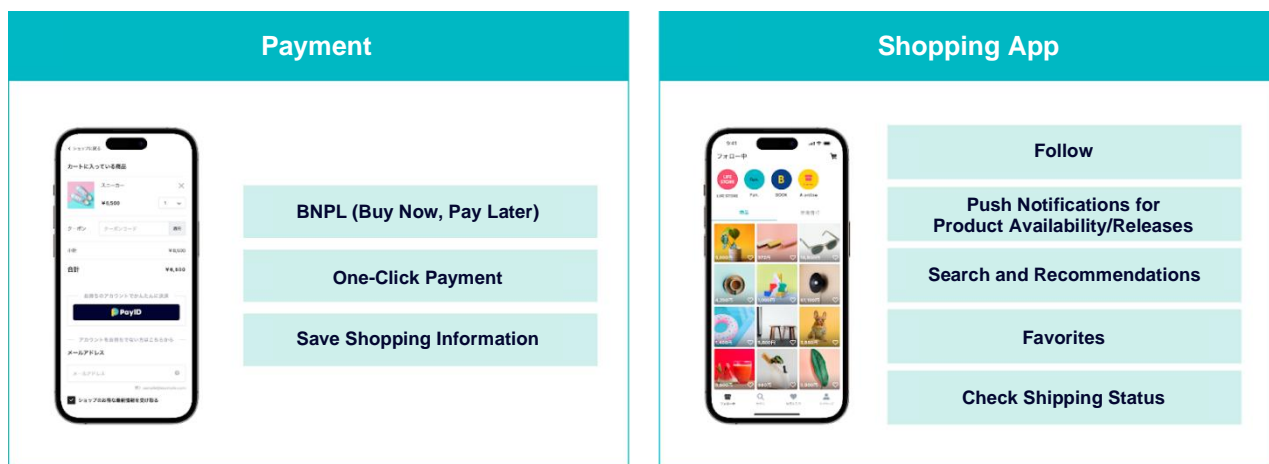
Payment

カートに入っている商品

スニーカー

¥6,500

クーポン

小計

合計

PayID

メールアドレス

BNPL (Buy Now, Pay Later)

One-Click Payment

Save Shopping Information

Shopping App

フォロー中

Follow

Push Notifications for Product Availability/Releases

Search and Recommendations

Favorites

Check Shipping Status